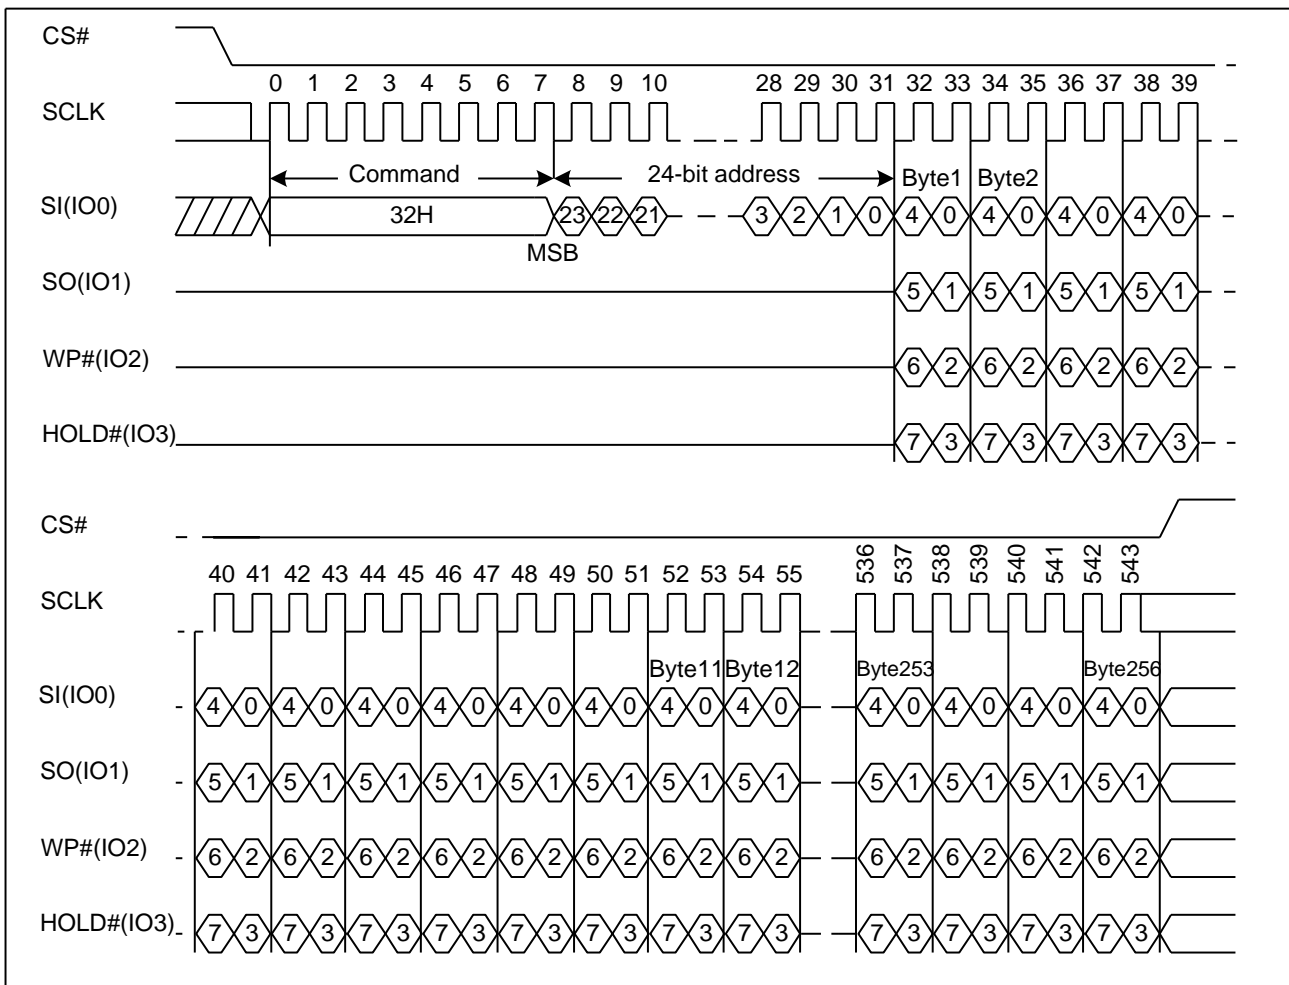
CS#

SCLK

0 1 2 3 4 5 6 7 8 9 10 28 29 30 31 32 33 34 35 36 37 38 39

Command

24-bit address

Byte1 Byte2

SI(IO0)

32H

23 22 21 3 2 1 0 4 0 4 0 4 0 4 0

MSB

SO(IO1)

5 1 5 1 5 1 5 1

WP#(IO2)

6 2 6 2 6 2 6 2

HOLD#(IO3)

7 3 7 3 7 3 7 3

CS#

SCLK

40 41 42 43 44 45 46 47 48 49 50 51 52 53 54 55 536 537 538 539 540 541 542 543

Byte11 Byte12 Byte253 Byte256

SI(IO0)

4 0 4 0 4 0 4 0 4 0 4 0 4 0 4 0 4 0 4 0 4 0 4 0

SO(IO1)

5 1 5 1 5 1 5 1 5 1 5 1 5 1 5 1 5 1 5 1 5 1 5 1

WP#(IO2)

6 2 6 2 6 2 6 2 6 2 6 2 6 2 6 2 6 2 6 2 6 2 6 2

HOLD#(IO3)

7 3 7 3 7 3 7 3 7 3 7 3 7 3 7 3 7 3 7 3 7 3 7 3